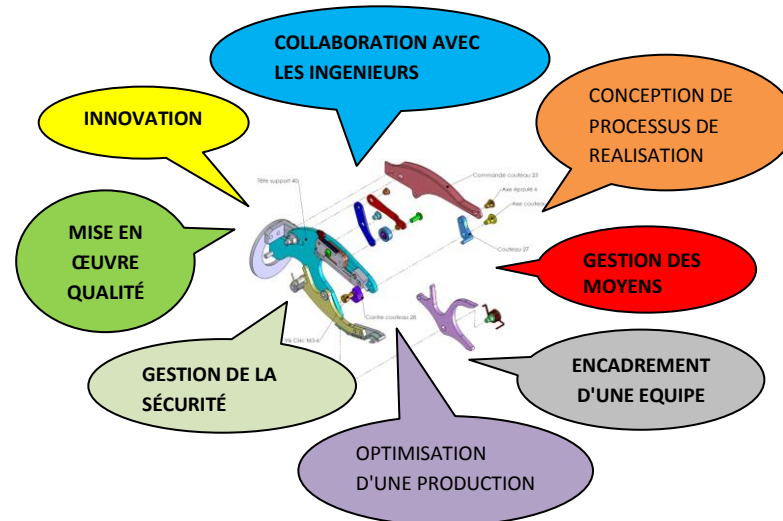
COLLABORATION AVEC LES INGENIEURS

INNOVATION

CONCEPTION DE PROCESSUS DE REALISATION

MISE EN ŒUVRE QUALITÉ

GESTION DES MOYENS

ENCADREMENT D'UNE EQUIPE

GESTION DE LA SÉCURITÉ

OPTIMISATION D'UNE PRODUCTION

Tête support 40

Commande couteau 23

Axe épaulé 4

Axe couteau

Couteau 27

Contre couteau 28

Vis Chc M3-6